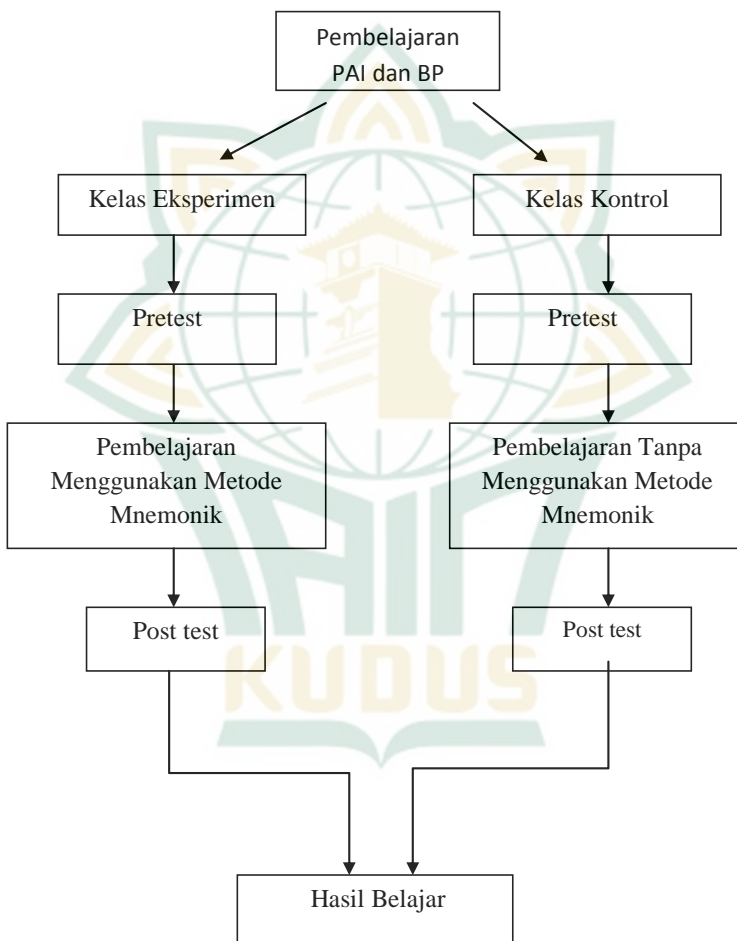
Pembelajaran PAI dan BP

Kelas Eksperimen

Kelas Kontrol

Pretest

Pretest

Pembelajaran Menggunakan Metode Mnemonik

Pembelajaran Tanpa Menggunakan Metode Mnemonik

Post test

Post test

KUDUS

Hasil Belajar